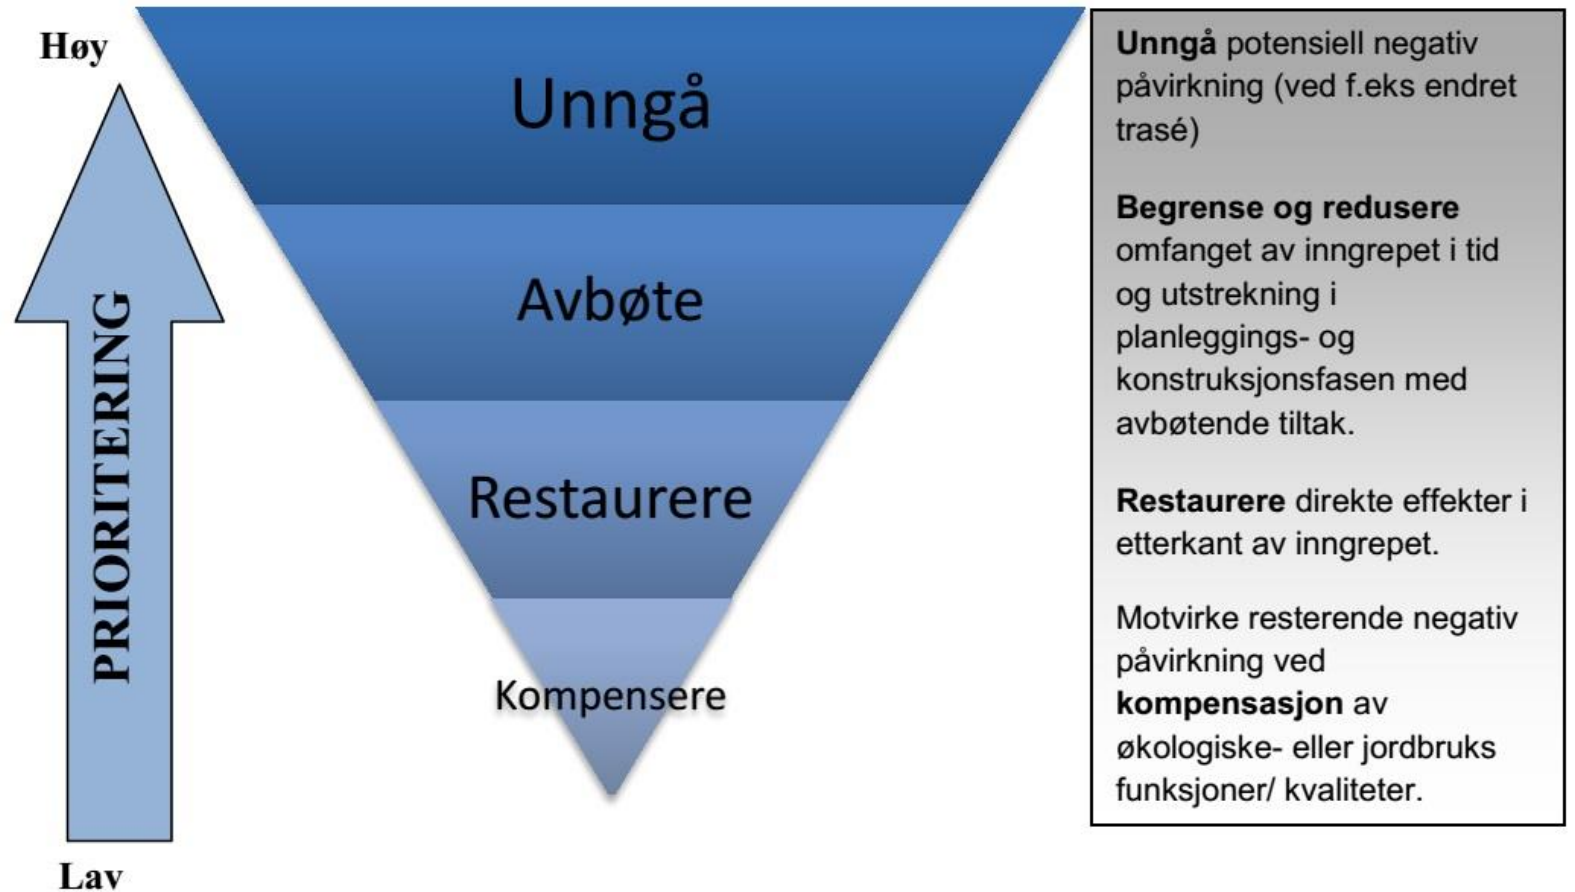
Høy

PRIORITERING

Lav

Unngå

Avbøte

Restaurere

Kompensere

**Unngå** potensiell negativ påvirkning (ved f.eks endret trasé)

**Begrense og redusere** omfanget av inngrepet i tid og utstrekning i planleggings- og konstruksjonsfasen med avbøtende tiltak.

**Restaurere** direkte effekter i etterkant av inngrepet.

Motvirke resterende negativ påvirkning ved **kompensasjon** av økologiske- eller jordbruks funksjoner/ kvaliteter.